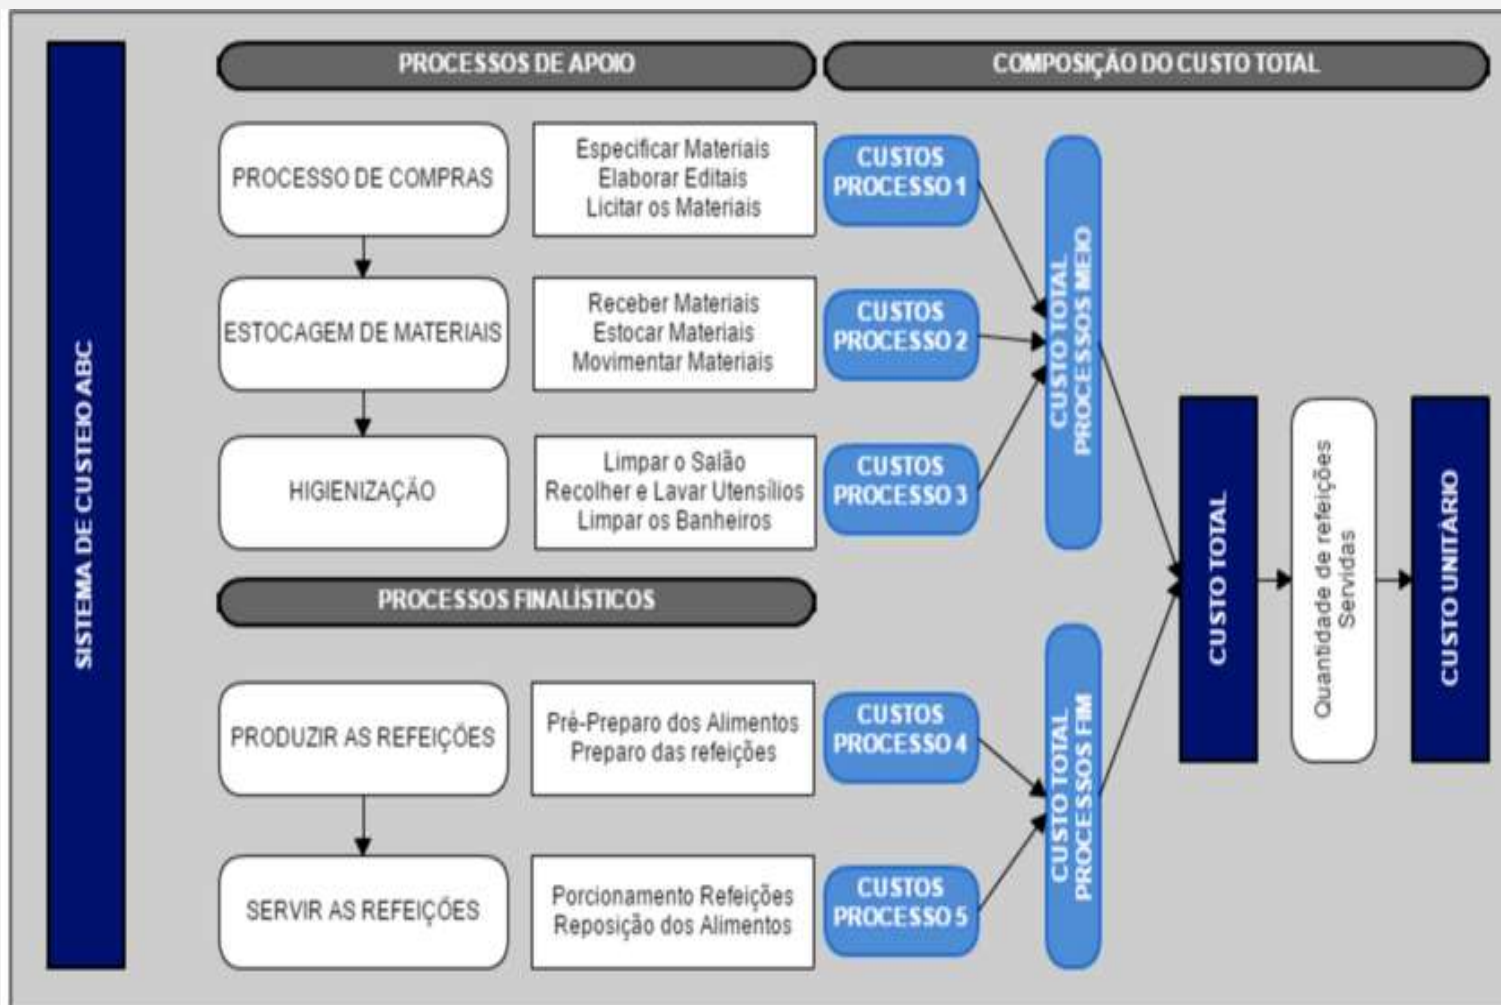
SISTEMA DE CUSTEIO ABC

PROCESSOS DE APOIO

COMPOSIÇÃO DO CUSTO TOTAL

PROCESSO DE COMPRAS

Especificar Materiais
Elaborar Editais
Licitar os Materiais

CUSTOS PROCESSO 1

ESTOCAGEM DE MATERIAIS

Receber Materiais
Estocar Materiais
Movimentar Materiais

CUSTOS PROCESSO 2

HIGIENIZAÇÃO

Limpar o Salão
Recolher e Lavar Utensílios
Limpar os Banheiros

CUSTOS PROCESSO 3

CUSTO TOTAL PROCESSOS MEIO

PROCESSOS FINALÍSTICOS

PRODUZIR AS REFEIÇÕES

Pré-Preparo dos Alimentos
Preparo das refeições

CUSTOS PROCESSO 4

SERVIR AS REFEIÇÕES

Porcionamento Refeições
Reposição dos Alimentos

CUSTOS PROCESSO 5

CUSTO TOTAL PROCESSOS FIM

CUSTO TOTAL

Quantidade de refeições Servidas

CUSTO UNITÁRIO